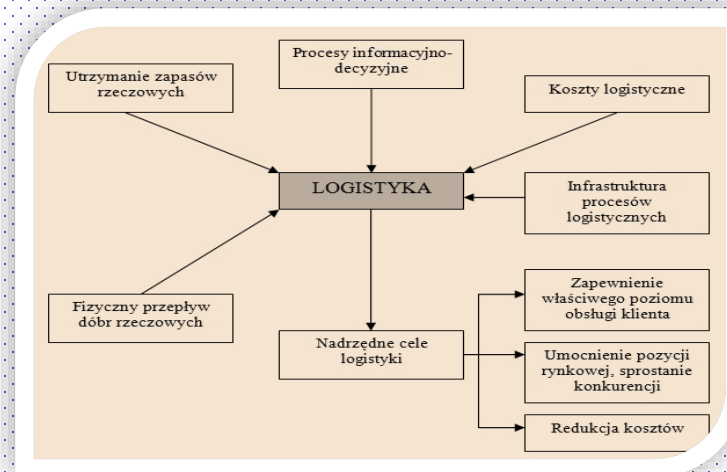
Procesy informacyjno-decyzyjne

Utrzymanie zapasów rzeczowych

Koszty logistyczne

LOGISTYKA

Infrastruktura procesów logistycznych

Fizyczny przepływ dóbr rzeczowych

Nadrzędne cele logistyki

Zapewnienie właściwego poziomu obsługi klienta

Umocnienie pozycji rynkowej, sprostanie konkurencji

Redukcja kosztów